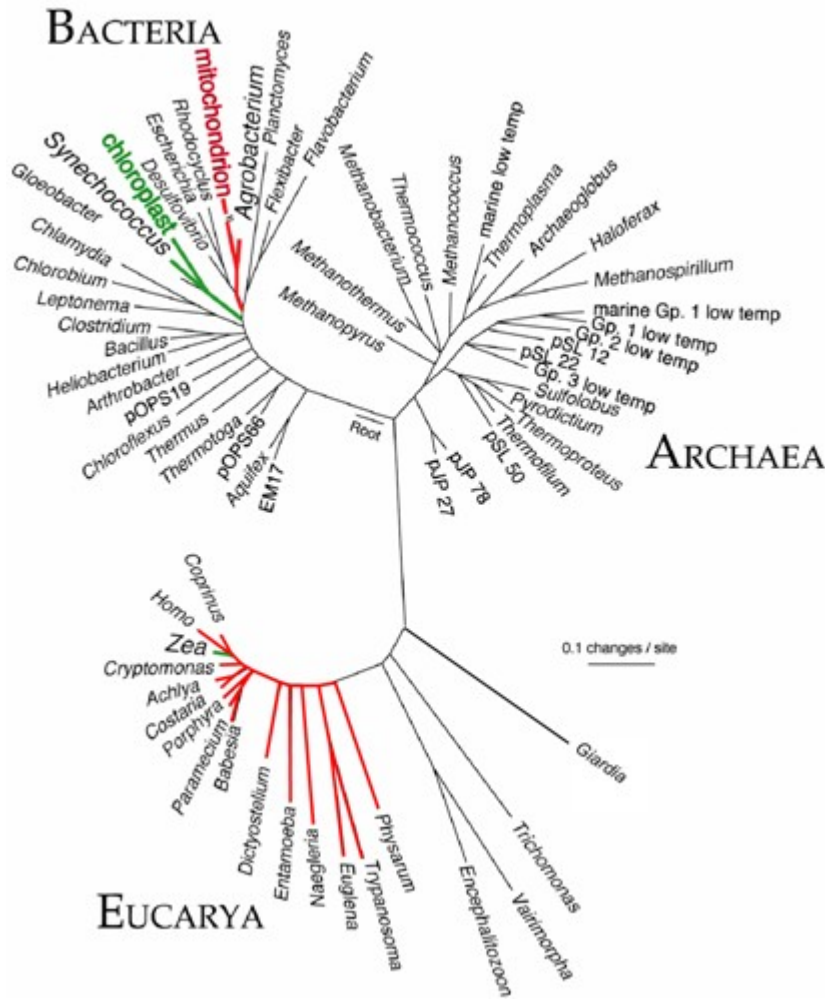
BACTERIA

mitochondrion
Planctomyces
Agrobacterium
Flavobacterium
Flexibacter
Rhodocyclus
Escherichia
chloroplast
Desulfovibrio
Synechococcus
Gloeobacter
Chlamydia
Chlorobium
Leptonema
Clostridium
Bacillus
Heliobacterium
Arthrobacter
pOPS19
Chloroflexus
Thermus
Thermotoga
pOPS66
Aquifex
EM17
Root

Methanobacterium
Thermococcus
Methanococcus
marine low temp
Thermoplasma
Archaeoglobus
Haloferax
Methanospirillum
Methanothermus
Methanopyrus
marine Gp. 1 low temp
Gp. 1 low temp
pSL 12
Gp. 2 low temp
pSL 22
Gp. 3 low temp
Sulfolobus
Pyrodictium
Thermoproteus
Thermofilum
pSL 50
pJP 78
pJP 27

ARCHAEA

Coprinus
Homo
Zea
Cryptomonas
Achlya
Costaria
Porphyra
Paramecium
Babesia
Dictyostelium
Entamoeba
Naegleria
Euglena
Trypanosoma
Physarum
Encephalitozoon
Vairimorpha
Trichomonas
Giardia

0.1 changes / site

EUCARYA